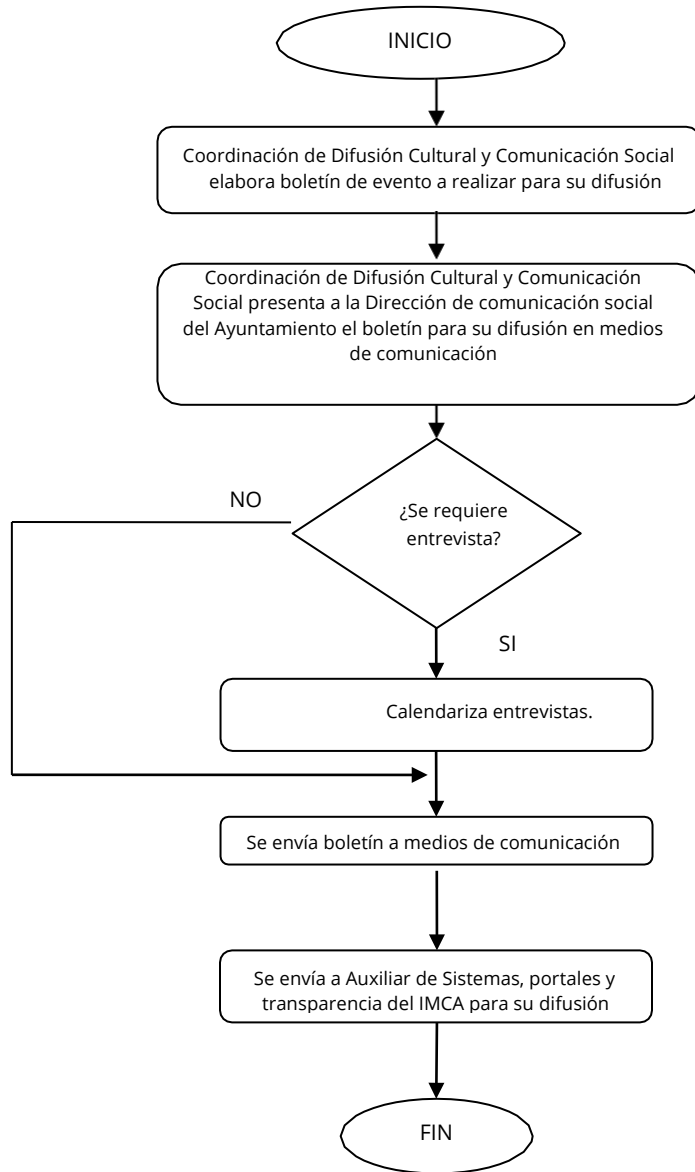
INICIO

Coordinación de Difusión Cultural y Comunicación Social elabora boletín de evento a realizar para su difusión

Coordinación de Difusión Cultural y Comunicación Social presenta a la Dirección de comunicación social del Ayuntamiento el boletín para su difusión en medios de comunicación

NO

¿Se requiere entrevista?

SI

Calendariza entrevistas.

Se envía boletín a medios de comunicación

Se envía a Auxiliar de Sistemas, portales y transparencia del IMCA para su difusión

FIN